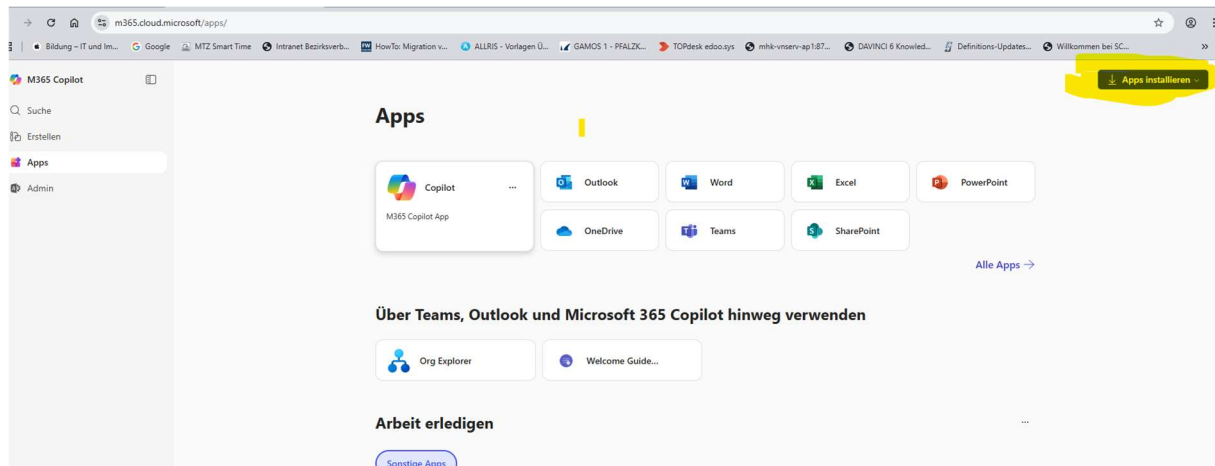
m365.cloud.microsoft/apps/

Bildung – IT und Im... Google MTZ Smart Time Intranet Bezirksverb... HowTo: Migration v... ALLRIS - Vorlagen Ü... GAMOS 1 - PFALZK... TOPdesk edoo.sys mhk-vnserv-ap1:87... DAVINCI 6 Knowled... Definitions-Updates... Willkommen bei SC...

M365 Copilot

Suche
Erstellen
Apps
Admin

Apps installieren

Apps

Copilot ...
M365 Copilot App

Outlook
Word
Excel
PowerPoint
OneDrive
Teams
SharePoint

Alle Apps →

Über Teams, Outlook und Microsoft 365 Copilot hinweg verwenden

Org Explorer
Welcome Guide...

Arbeit erledigen

...

Sonstige Apps